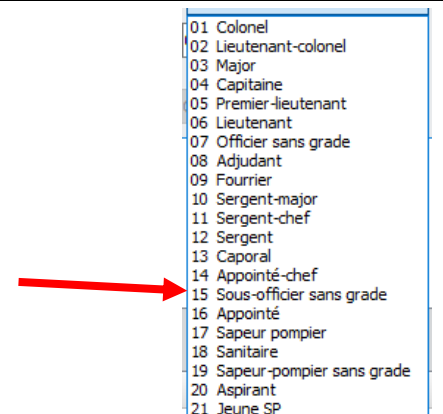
01 Colonel
02 Lieutenant-colonel
03 Major
04 Capitaine
05 Premier-lieutenant
06 Lieutenant
07 Officier sans grade
08 Adjudant
09 Fourrier
10 Sergent-major
11 Sergent-chef
12 Sergent
13 Caporal
14 Appointé-chef
15 Sous-officier sans grade
16 Appointé
17 Sapeur pompier
18 Sanitaire
19 Sapeur-pompier sans grade
20 Aspirant
21 Jeune SP